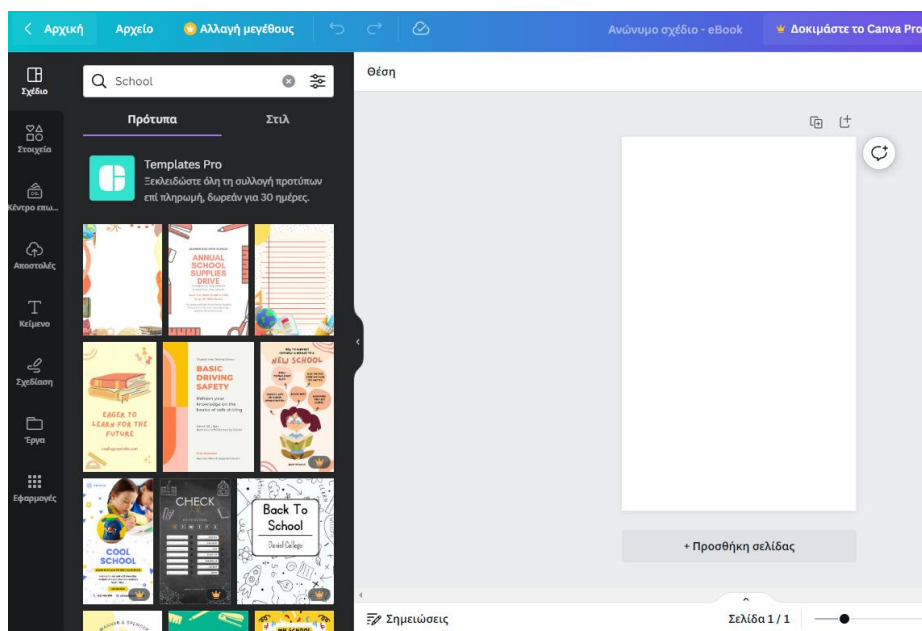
< Αρχική Αρχείο Αλλαγή μεγέθους Ανώνυμο σχέδιο - eBook Δοκιμάστε το Canva Pro

Σχέδιο
Στοιχεία
Κέντρο επω...
Αποστολές
Κείμενο
Σχεδίαση
Έργα
Εφαρμογές

School

Πρότυπα Στιλ

Templates Pro
Ξεκλειδώστε όλη τη συλλογή προτύπων επί πληρωμή, δωρεάν για 30 ημέρες.

ANNUAL SCHOOL SUPPLIES DRIVE

EAGER TO LEARN FOR THE FUTURE

BASIC DRIVING SAFETY

NEW SCHOOL

COOL SCHOOL

CHECK

Back To School

Θέση

+ Προσθήκη σελίδας

Σημειώσεις Σελίδα 1 / 1